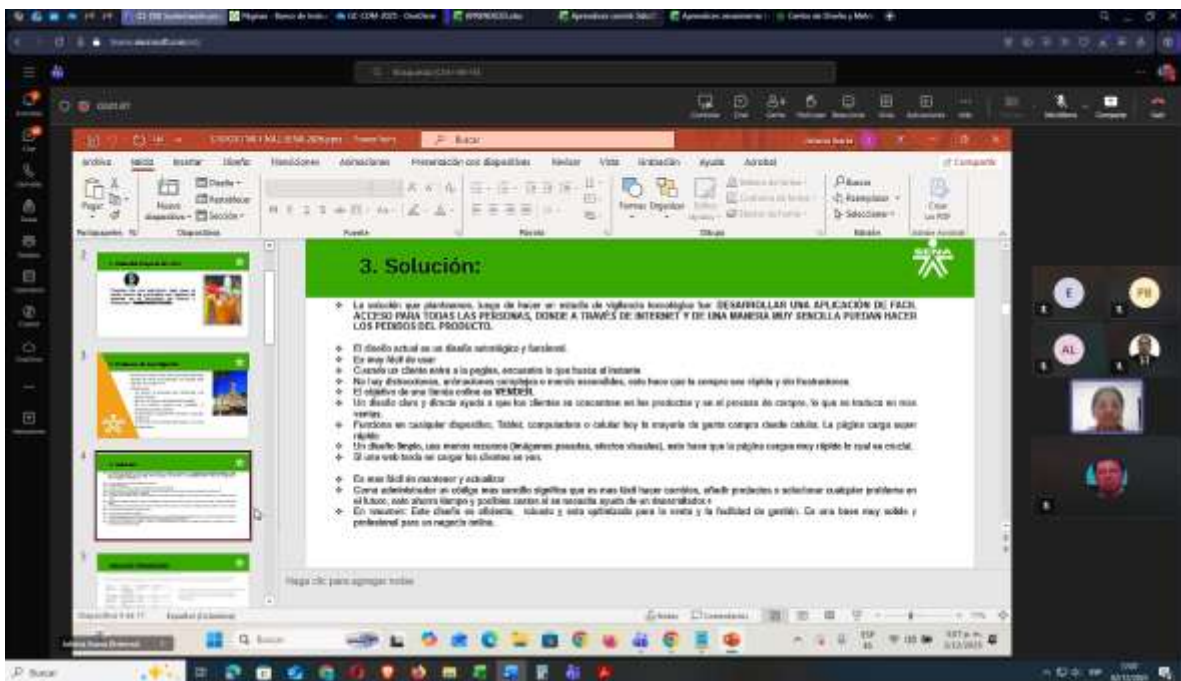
3. Solución:

La solución que plantearnos, luego de hacer un estudio de vigilancia tecnológica fue: DESARROLLAR UNA APLICACIÓN DE FACIL ACCESO PARA TODAS LAS PERSONAS, DONDE A TRAVÉS DE INTERNET Y DE UNA MANERA MUY SENCILLA PUEDAN HACER LOS PEDIDOS DEL PRODUCTO.

El diseño actual es un diseño estratégico y funcional.
Es muy fácil de usar
Cuando un cliente entra a la página, encuentra lo que busca al instante
No hay distracciones, animaciones complejas o menús escondidos, esto hace que la compra sea rápida y sin frustraciones.
El objetivo de una tienda online es VENDER.
Un diseño claro y directo ayuda a que los clientes se concentren en los productos y en el proceso de compra, lo que se traduce en mas ventas.
Funciona en cualquier dispositivo, Tablet, computadora o celular hoy la mayoría de gente compra desde celular. La página carga super rápido
Un diseño limpio, sin menús excesivos (imágenes pesadas, efectos visuales), esto hace que la página cargue muy rápido lo cual es crucial.
Si una web tarda en cargar los clientes se van.

Es mas fácil de mantener y actualizar
Como administrador un código mas sencillo significa que es mas fácil hacer cambios, añadir productos o solucionar cualquier problema en el futuro, esto ahorra tiempo y posibles costos si se necesita ayuda de un desarrollador.
En resumen: Este diseño es eficiente, robusto y esta optimizado para la venta y la facilidad de gestión. Es una base muy sólida y profesional para un negocio online.

Haga clic para agregar notas

Archivo Inicio Insertar Diseño Transiciones Animaciones Presentación con diapositivas Revisar Vista Grabación Ayuda Acrobat
Pegar Nueva diapositiva Sección Formas Organizar Buscar Reemplazar Seleccionar Crear un PDF
Portapapeles Diapositivas Fuente Párrafo Dibujo Edición
Buscar
Notas Comentarios